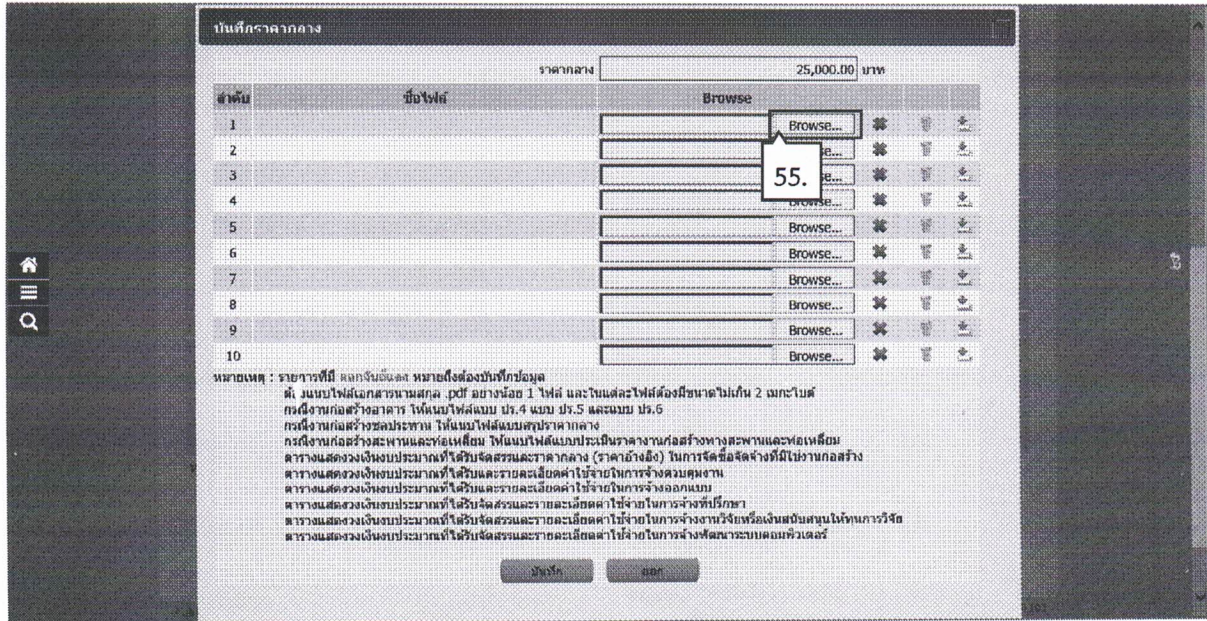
บันทึกราคากลาง

ราคากลาง 25,000.00 บาท

| ลำดับ | ชื่อไฟล์ | Browse |
|---|---|---|
| 1 | | Browse... |
| 2 | | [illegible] |
| 3 | | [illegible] |
| 4 | | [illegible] |
| 5 | | Browse... |
| 6 | | Browse... |
| 7 | | Browse... |
| 8 | | Browse... |
| 9 | | Browse... |
| 10 | | Browse... |

55.

หมายเหตุ : รายการที่มี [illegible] หมายถึงต้องบันทึกข้อมูล
ต้องแนบไฟล์เอกสารนามสกุล .pdf อย่างน้อย 1 ไฟล์ และในแต่ละไฟล์ต้องมีขนาดไม่เกิน 2 เมกะไบต์
กรณีงานก่อสร้างอาคาร ให้แนบไฟล์แบบ ปร.4 แบบ ปร.5 และแบบ ปร.6
กรณีงานก่อสร้างชลประทาน ให้แนบไฟล์แบบสรุปราคากลาง
กรณีงานก่อสร้างสะพานและท่อเหลี่ยม ให้แนบไฟล์แบบประเมินราคางานก่อสร้างทางสะพานและท่อเหลี่ยม
ตารางแสดงวงเงินงบประมาณที่ได้รับจัดสรรและราคากลาง (ราคาอ้างอิง) ในการจัดซื้อจัดจ้างที่มิใช่งานก่อสร้าง
ตารางแสดงวงเงินงบประมาณที่ได้รับและรายละเอียดค่าใช้จ่ายในการจ้างควบคุมงาน
ตารางแสดงวงเงินงบประมาณที่ได้รับและรายละเอียดค่าใช้จ่ายในการจ้างออกแบบ
ตารางแสดงวงเงินงบประมาณที่ได้รับจัดสรรและรายละเอียดค่าใช้จ่ายในการจ้างที่ปรึกษา
ตารางแสดงวงเงินงบประมาณที่ได้รับจัดสรรและรายละเอียดค่าใช้จ่ายในการจ้างงานวิจัยหรือเงินสนับสนุนให้ทุนการวิจัย
ตารางแสดงวงเงินงบประมาณที่ได้รับจัดสรรและรายละเอียดค่าใช้จ่ายในการจ้างพัฒนาระบบคอมพิวเตอร์

บันทึก ออก